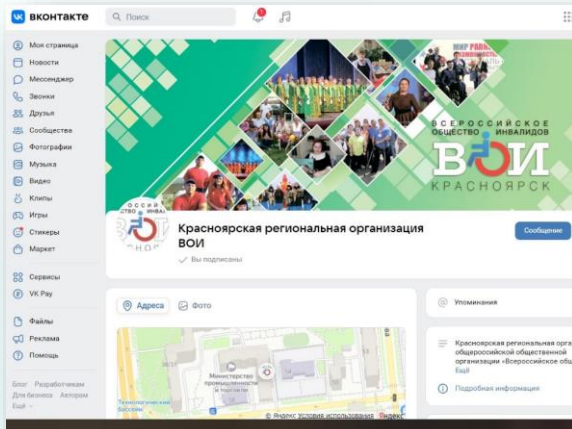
вконтакте

Поиск

1

Моя страница
Новости
Мессенджер
Звонки
Друзья
Сообщества
Фотографии
Музыка
Видео
Клипы
Игры
Стикеры
Маркет

Сервисы
VK Pay

Файлы
Реклама
Помощь

Блог Разработчикам
Для бизнеса Авторам
Ещё

МИР РАВН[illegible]

ВСЕРОССИЙСКОЕ ОБЩЕСТВО ИНВАЛИДОВ
ВОИ
КРАСНОЯРСК

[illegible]ОССИЙ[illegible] ОБЩЕСТВО ИНВАЛ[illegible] НО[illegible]

Красноярская региональная организация ВОИ

Вы подписаны

Сообщение

Адреса

Фото

Министерство промышленности и торговли

Технологический бассейн

© Яндекс Условия использования

Упоминания

Красноярская региональная орга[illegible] общероссийской общественной организации «Всероссийское общ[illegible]
Ещё

Подробная информация